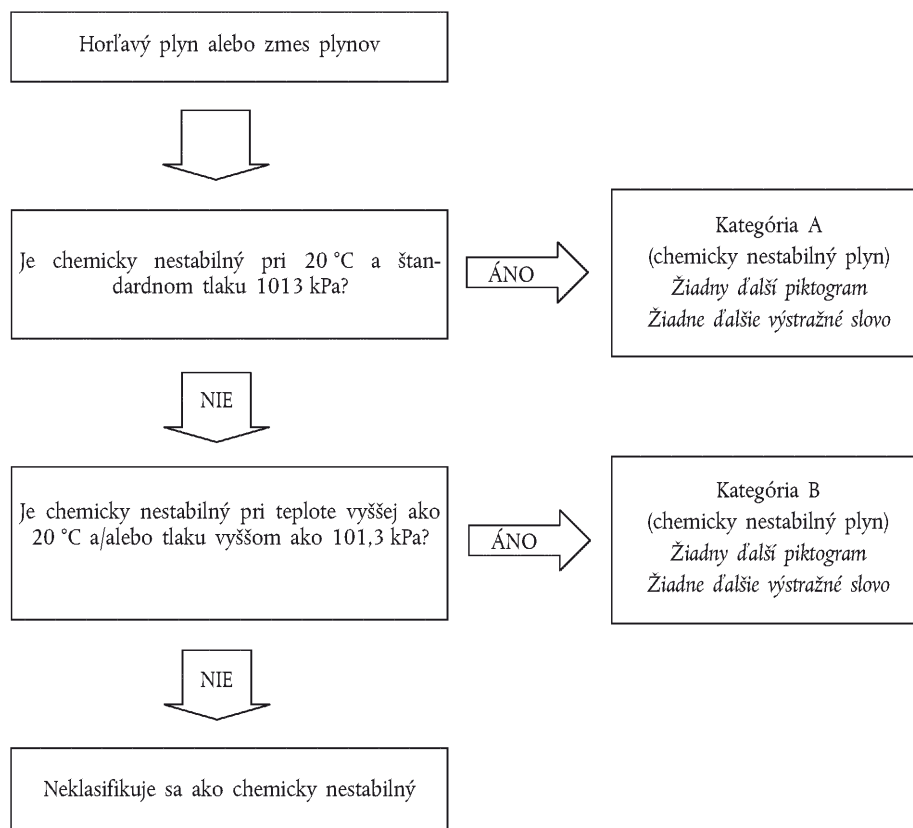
Horľavý plyn alebo zmes plynov

Je chemicky nestabilný pri 20 °C a štandardnom tlaku 1013 kPa?

ÁNO

Kategória A
(chemicky nestabilný plyn)
*Žiadny ďalší piktogram*
*Žiadne ďalšie výstražné slovo*

NIE

Je chemicky nestabilný pri teplote vyššej ako 20 °C a/alebo tlaku vyššom ako 101,3 kPa?

ÁNO

Kategória B
(chemicky nestabilný plyn)
*Žiadny ďalší piktogram*
*Žiadne ďalšie výstražné slovo*

NIE

Neklasifikuje sa ako chemicky nestabilný